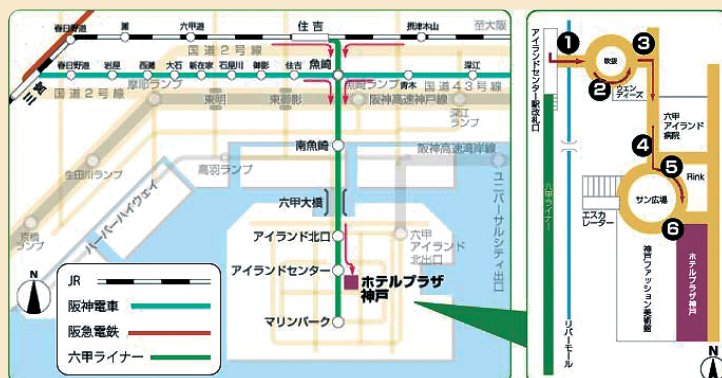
春日野道
灘
六甲道
住吉
摂津本山
至大阪
JR
阪神
春日野道
岩屋
西灘
大石
新在家
石屋川
御影
住吉
魚崎
青木
深江
国道2号線
国道2号線
国道43号線
摩耶ランプ
東明
東影影
魚崎ランプ
阪神高速神戸線
深江ランプ
生田川ランプ
ハーバーハイウェイ
高羽ランプ
阪神高速湾岸線
南魚崎
六甲大橋
アイランド北口
六甲アイランド北出口
アイランドセンター
ホテルプラザ神戸
マリンパーク
ユニバーサルシティ
摩耶ランプ
JR
阪神電車
阪急電鉄
六甲ライナー
N
アイランドセンター駅北口
六甲ライナー
リバーモール
1
3
2
噴水
ウエンディーズ
六甲アイランド病院
4
5
Rink
サン広場
6
エスカレーター
神戸ファッション美術館
ホテルプラザ神戸
N